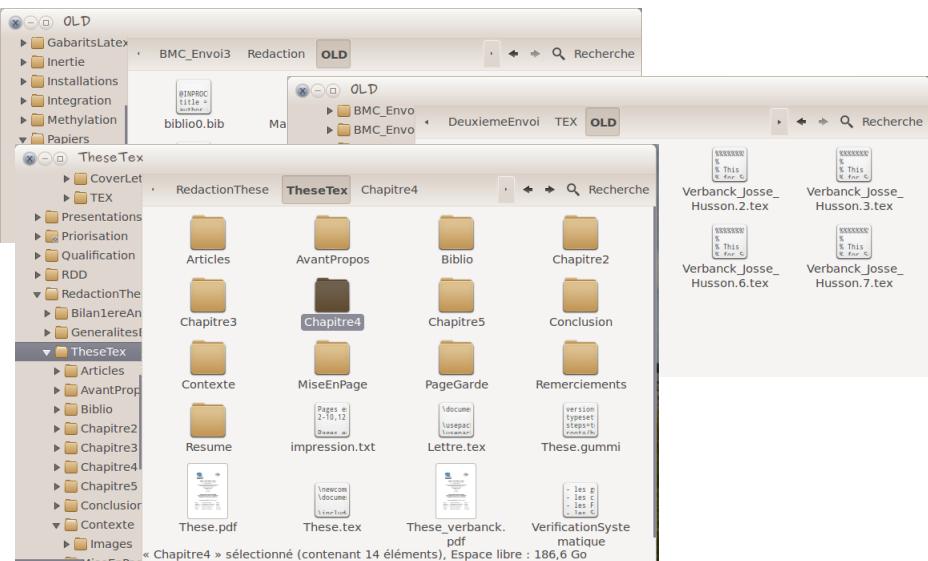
OLD

GabaritsLatex
Inertie
Installations
Integration
Methylation
Papiers

BMC_Envoi3 Redaction OLD Recherche

biblio0.bib Ma

OLD

BMC_Envoi
BMC_Envoi

DeuxiemeEnvoi TEX OLD Recherche

Verbanck_Josse_Husson.2.tex
Verbanck_Josse_Husson.3.tex
Verbanck_Josse_Husson.6.tex
Verbanck_Josse_Husson.7.tex

TheseTex

CoverLet
TEX
Presentations
Priorisation
Qualification
RDD
RedactionThe
Bilan1ereAn
Generalites
TheseTex
Articles
AvantProp
Biblio
Chapitre2
Chapitre3
Chapitre4
Chapitre5
Conclusion
Contexte
Images

RedactionThese TheseTex Chapitre4 Recherche

Articles
AvantPropos
Biblio
Chapitre2
Chapitre3
Chapitre4
Chapitre5
Conclusion
Contexte
MiseEnPage
PageGarde
Remerciements
Resume
impression.txt
Lettre.tex
These.gummi
These.pdf
These.tex
These_verbanck.pdf
VerificationSystematique

« Chapitre4 » sélectionné (contenant 14 éléments), Espace libre : 186,6 Go